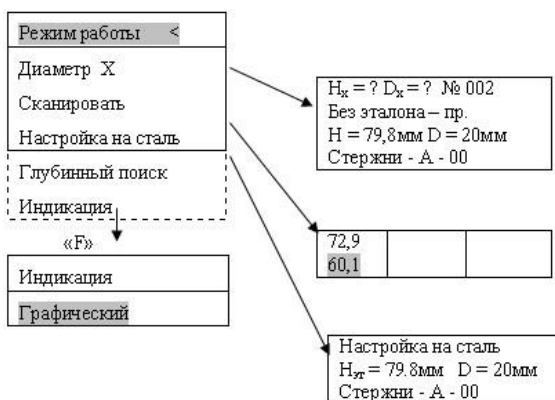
Режим работы <
Диаметр X
Сканировать
Настройка на сталь
Глубинный поиск
Индикация

«F»

Индикация
Графический

$H_x$ = ? $D_x$ = ? № 002
Без эталона – пр.
H = 79,8мм D = 20мм
Стержни - А - 00

| 72,9 | | |
|---|---|---|
| 60,1 | | |

Настройка на сталь
$H_{эт}$ = 79.8мм D = 20мм
Стержни - А - 00